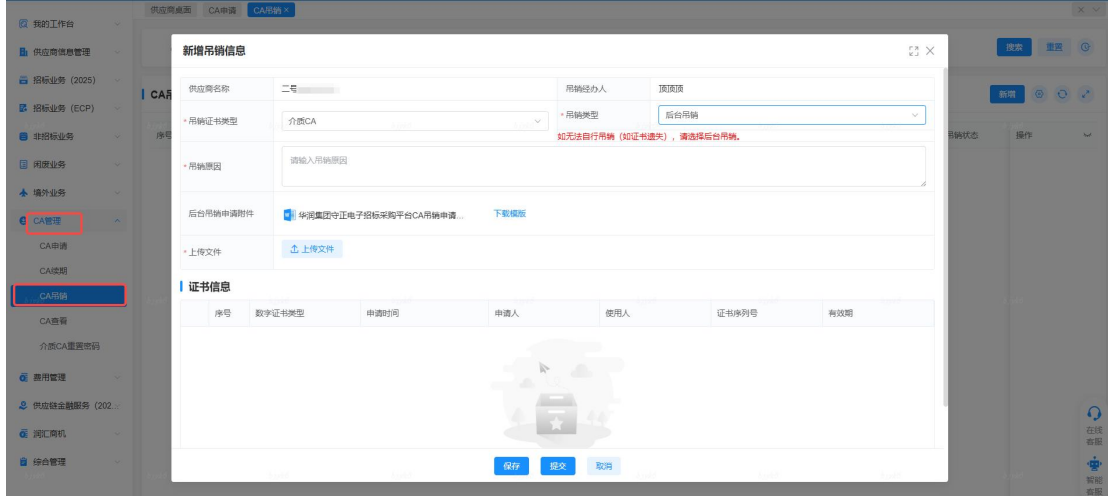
供应商桌面 CA申请 CA吊销 ×

我的工作台
供应商信息管理
招标业务（2025）
招标业务（ECP）
非招标业务
闲废业务
境外业务
CA管理
CA申请
CA续期
CA吊销
CA查看
介质CA重置密码
费用管理
供应链金融服务（202...
润汇商机
综合管理

搜索 重置
CA吊
新增
序号
吊销状态 操作

新增吊销信息

| 供应商名称 | 二号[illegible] | 吊销经办人 | 顶顶顶 |
|---|---|---|---|
| * 吊销证书类型 | 介质CA | * 吊销类型 | 后台吊销 |
| | | | 如无法自行吊销（如证书遗失），请选择后台吊销。 |
| * 吊销原因 | 请输入吊销原因 | | |
| 后台吊销申请附件 | 华润集团守正电子招标采购平台CA吊销申请... 下载模版 | | |
| * 上传文件 | 上传文件 | | |

证书信息

| 序号 | 数字证书类型 | 申请时间 | 申请人 | 使用人 | 证书序列号 | 有效期 |
|---|---|---|---|---|---|---|

保存 提交 取消

在线客服
智能客服